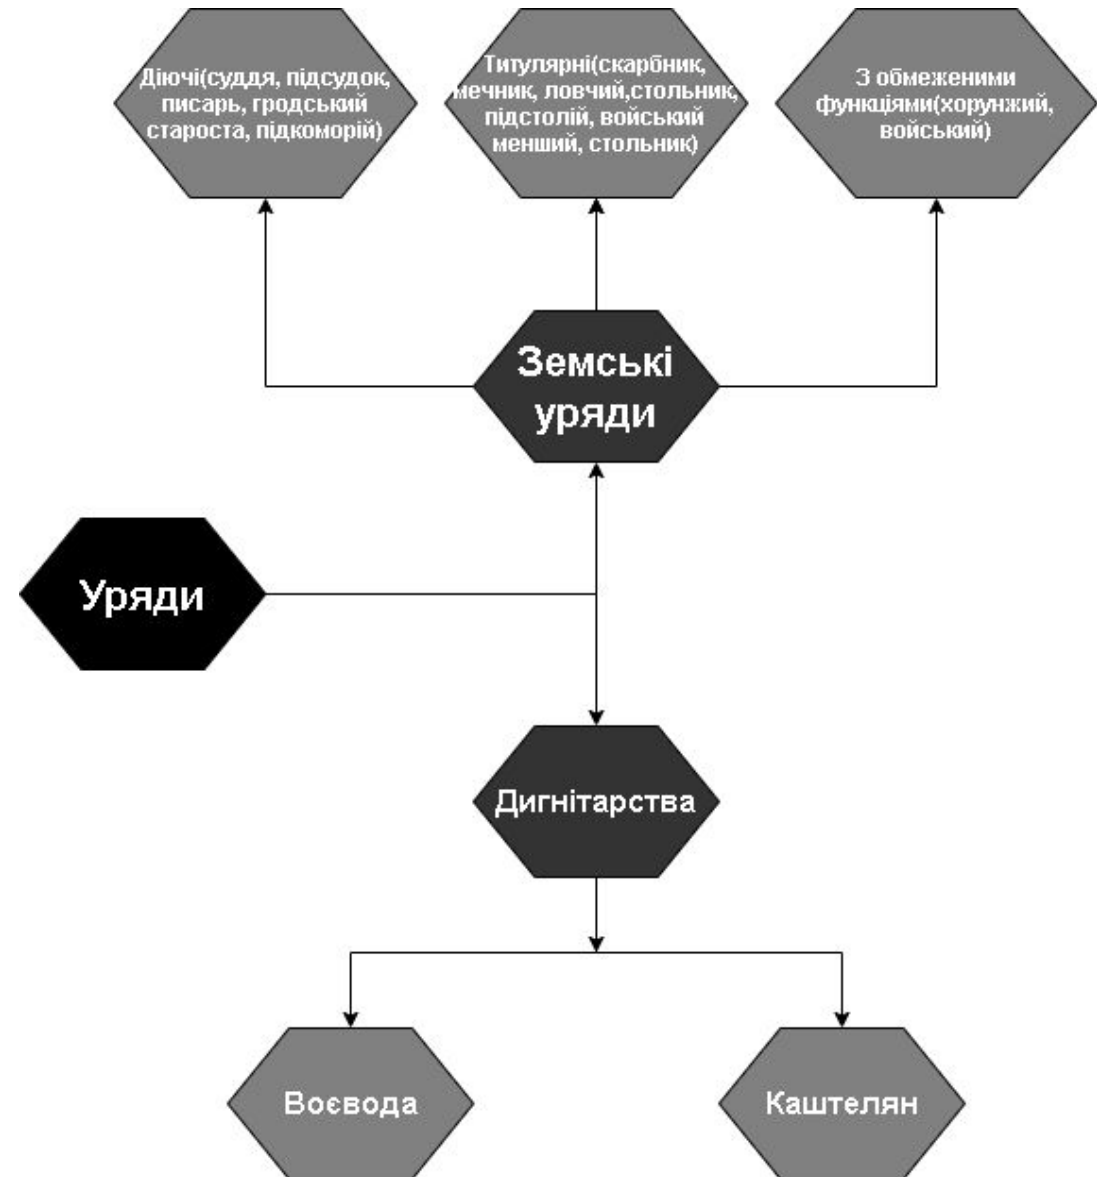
Діючі(суддя, підсудок, писарь, гродський староста, підкоморій)

Титулярні(скарбник, мечник, ловчий,стольник, підстолій, войський менший, стольник)

З обмеженими функціями(хорунжий, войський)

Земські уряди

Уряди

Дигнітарства

Воєвода

Каштелян